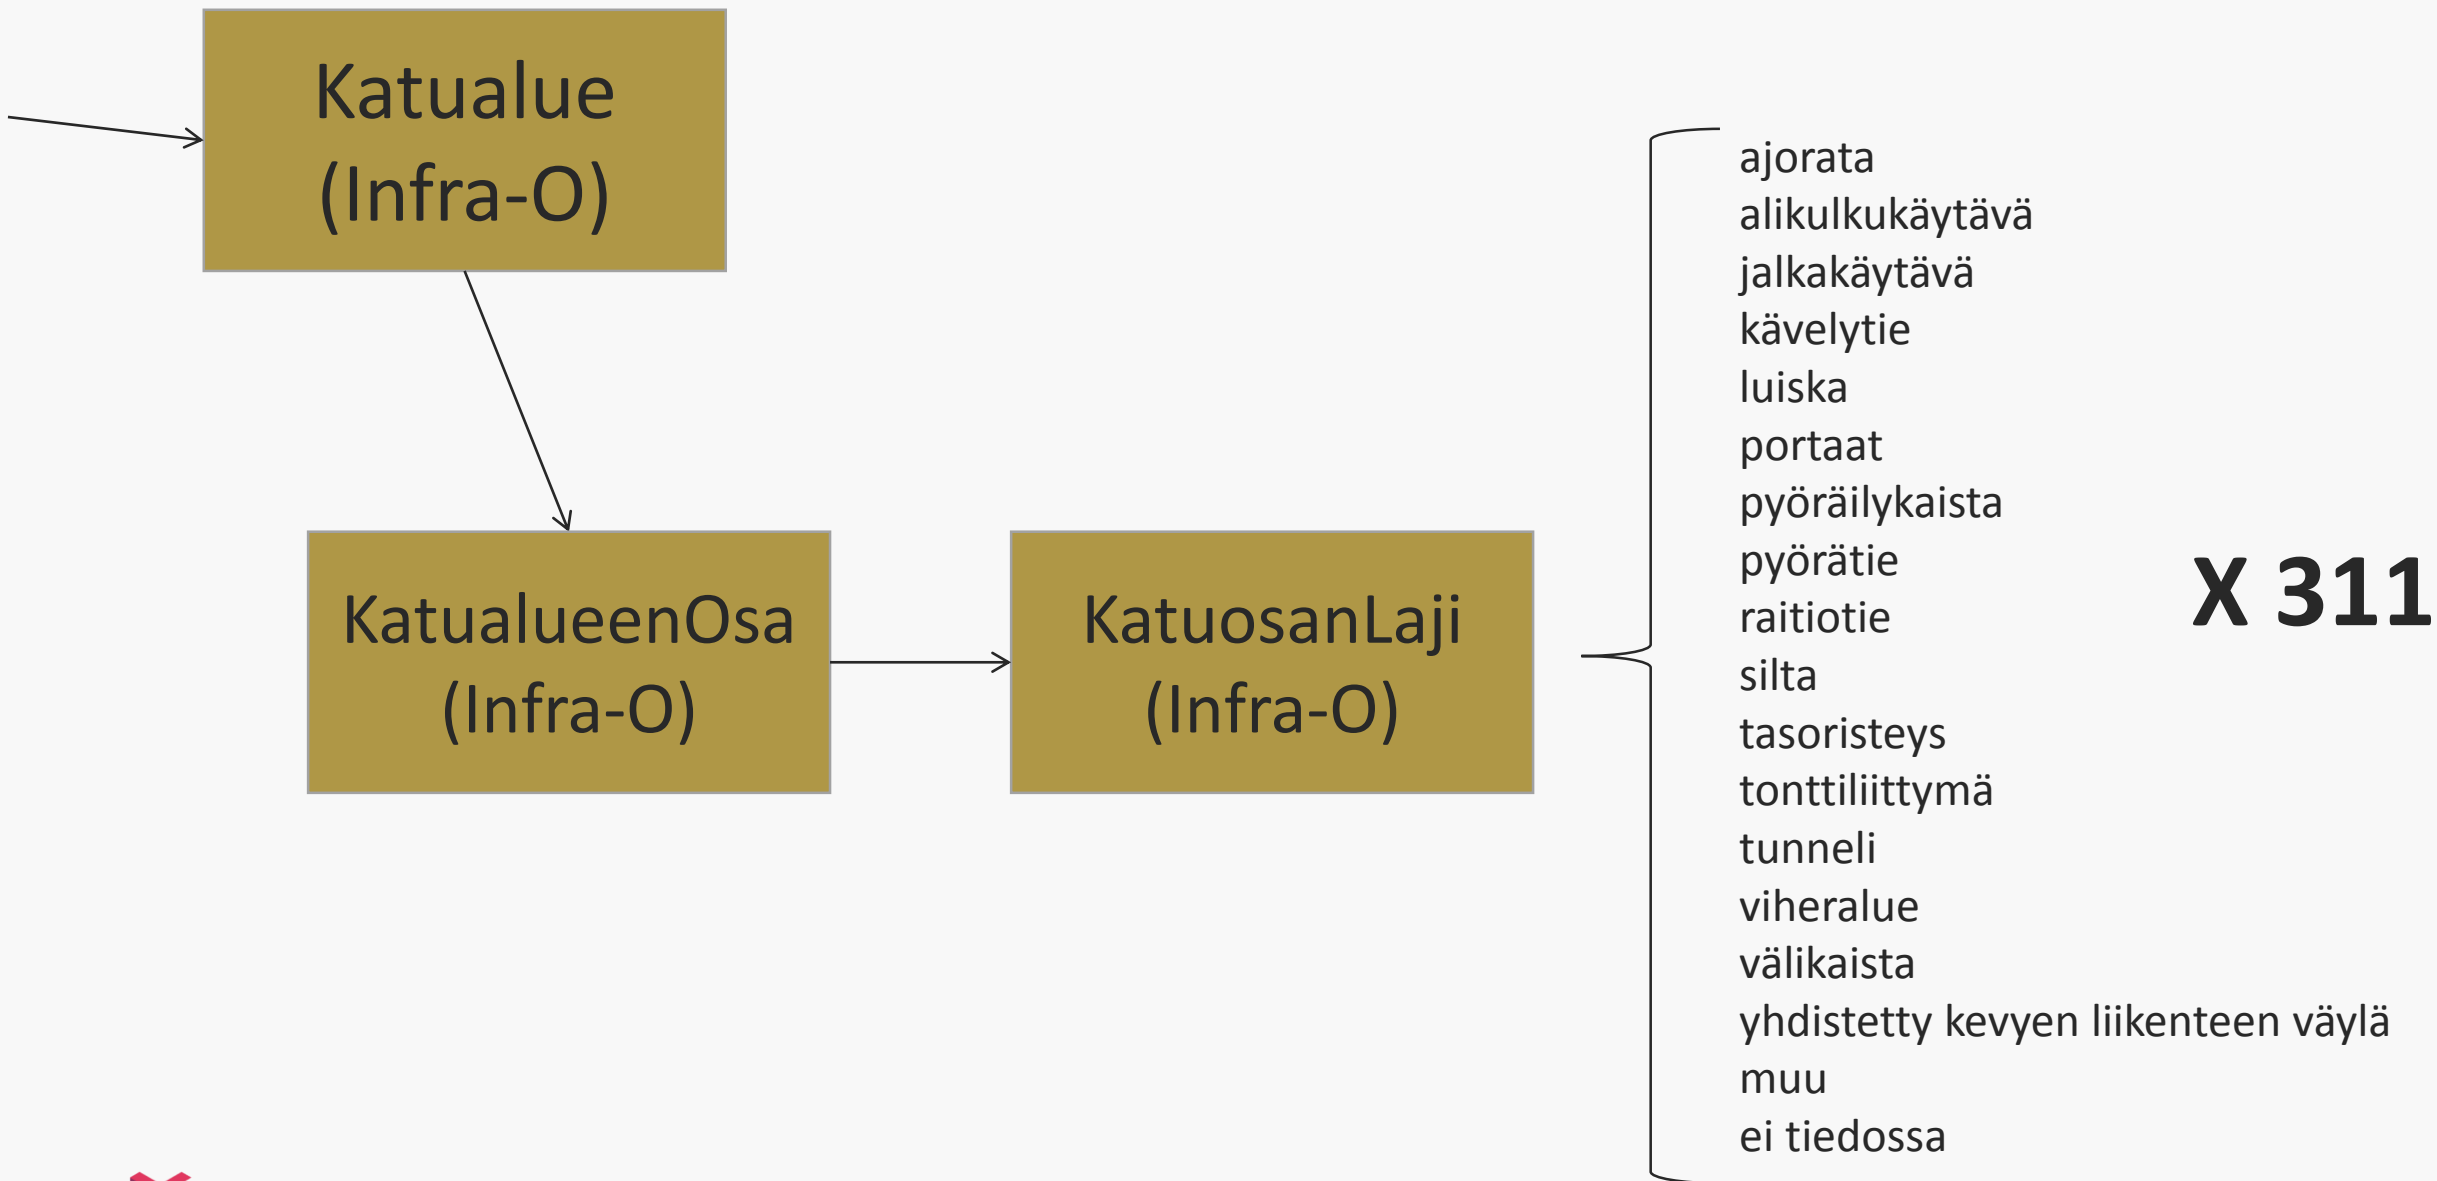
Katualue
(Infra-O)

KatualueenOsa
(Infra-O)

KatuosanLaji
(Infra-O)

ajorata
alikulkukäytävä
jalkakäytävä
kävelytie
luiska
portaat
pyöräilykaista
pyörätie
raitiotie
silta
tasoristeys
tonttiliittymä
tunneli
viheralue
välikaista
yhdistetty kevyen liikenteen väylä
muu
ei tiedossa

X 311